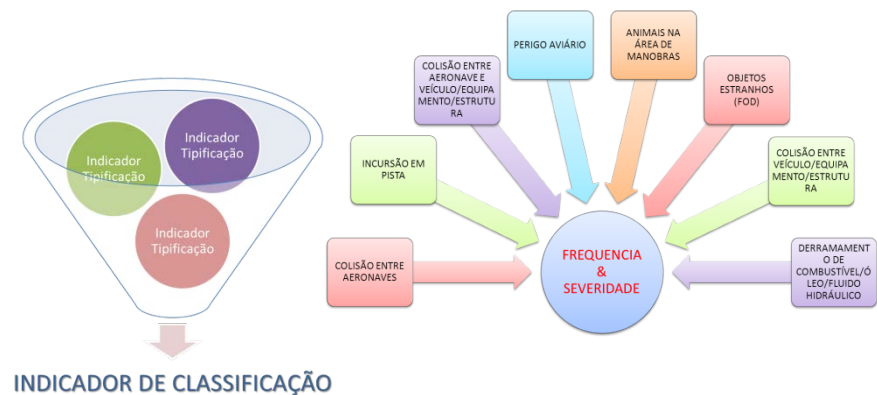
Indicador Tipificação

Indicador Tipificação

Indicador Tipificação

INDICADOR DE CLASSIFICAÇÃO

COLISÃO ENTRE AERONAVE E VEÍCULO/EQUIPAMENTO/ESTRUTURA

PERIGO AVIÁRIO

ANIMAIS NA ÁREA DE MANOBRAS

OBJETOS ESTRANHOS (FOD)

INCURSÃO EM PISTA

COLISÃO ENTRE VEÍCULO/EQUIPAMENTO/ESTRUTURA

COLISÃO ENTRE AERONAVES

FREQUENCIA & SEVERIDADE

DERRAMAMENTO DE COMBUSTÍVEL/ÓLEO/FLUIDO HIDRÁULICO